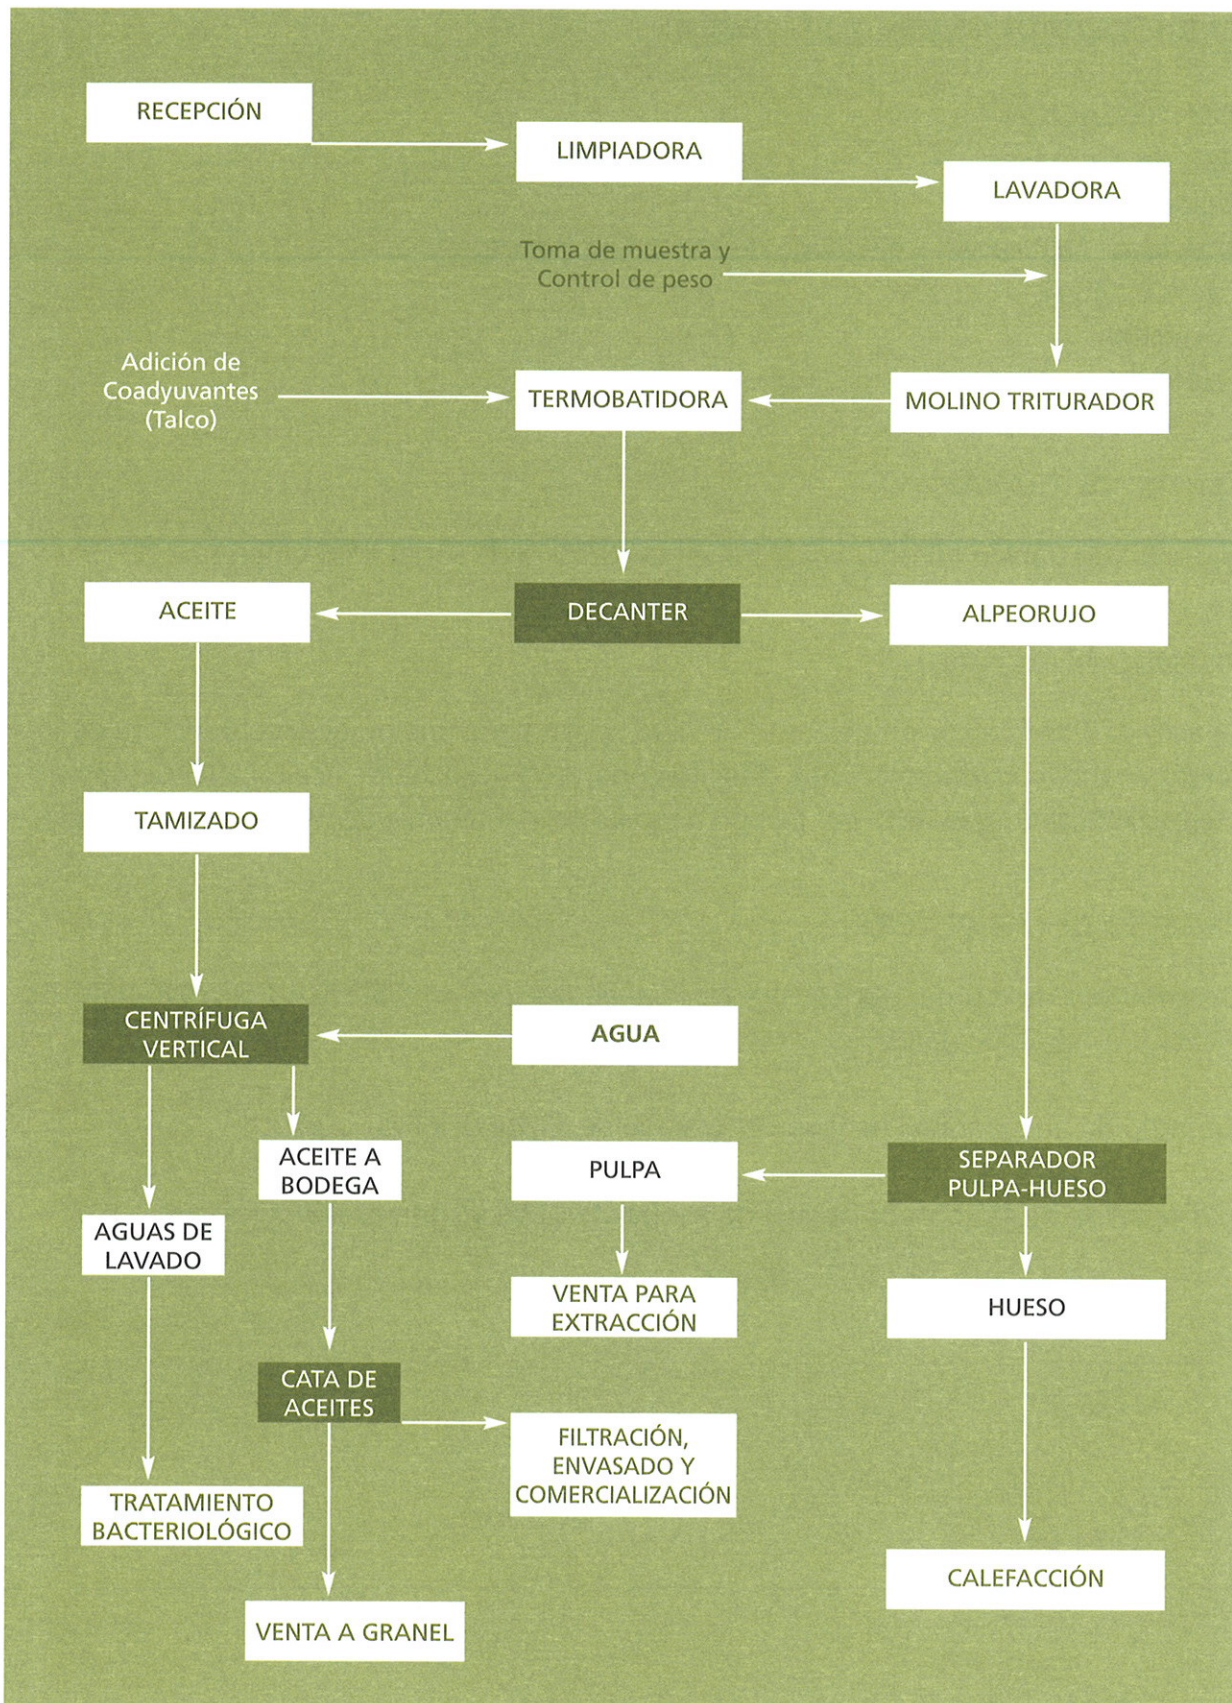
RECEPCIÓN

LIMPIADORA

LAVADORA

Toma de muestra y Control de peso

Adición de Coadyuvantes (Talco)

TERMOBATIDORA

MOLINO TRITURADOR

ACEITE

DECANTER

ALPEORUJO

TAMIZADO

CENTRÍFUGA VERTICAL

AGUA

ACEITE A BODEGA

PULPA

SEPARADOR PULPA-HUESO

AGUAS DE LAVADO

VENTA PARA EXTRACCIÓN

HUESO

CATA DE ACEITES

FILTRACIÓN, ENVASADO Y COMERCIALIZACIÓN

TRATAMIENTO BACTERIOLÓGICO

CALEFACCIÓN

VENTA A GRANEL